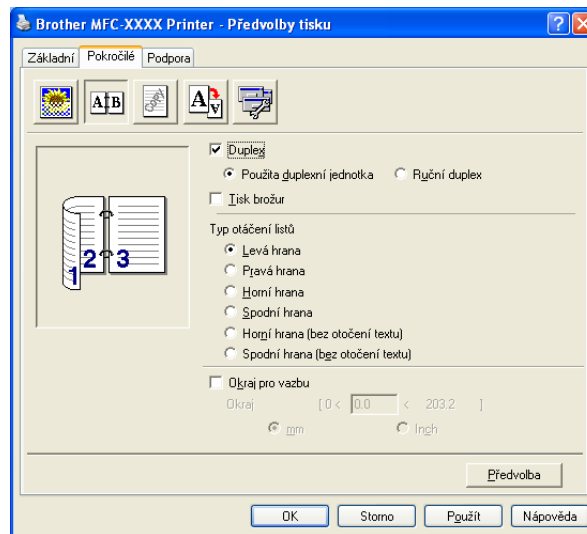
Brother MFC-XXXX Printer - Předvolby tisku

Základní | Pokročilé | Podpora

Duplex
Použita duplexní jednotka
Ruční duplex
Tisk brožur

Typ otáčení listů
Levá hrana
Pravá hrana
Horní hrana
Spodní hrana
Horní hrana (bez otočení textu)
Spodní hrana (bez otočení textu)

Okraj pro vazbu
Okraj [ 0 < 0.0 < 203.2 ]
mm
Inch

Předvolba

OK | Storno | Použít | Nápověda

1 2 3